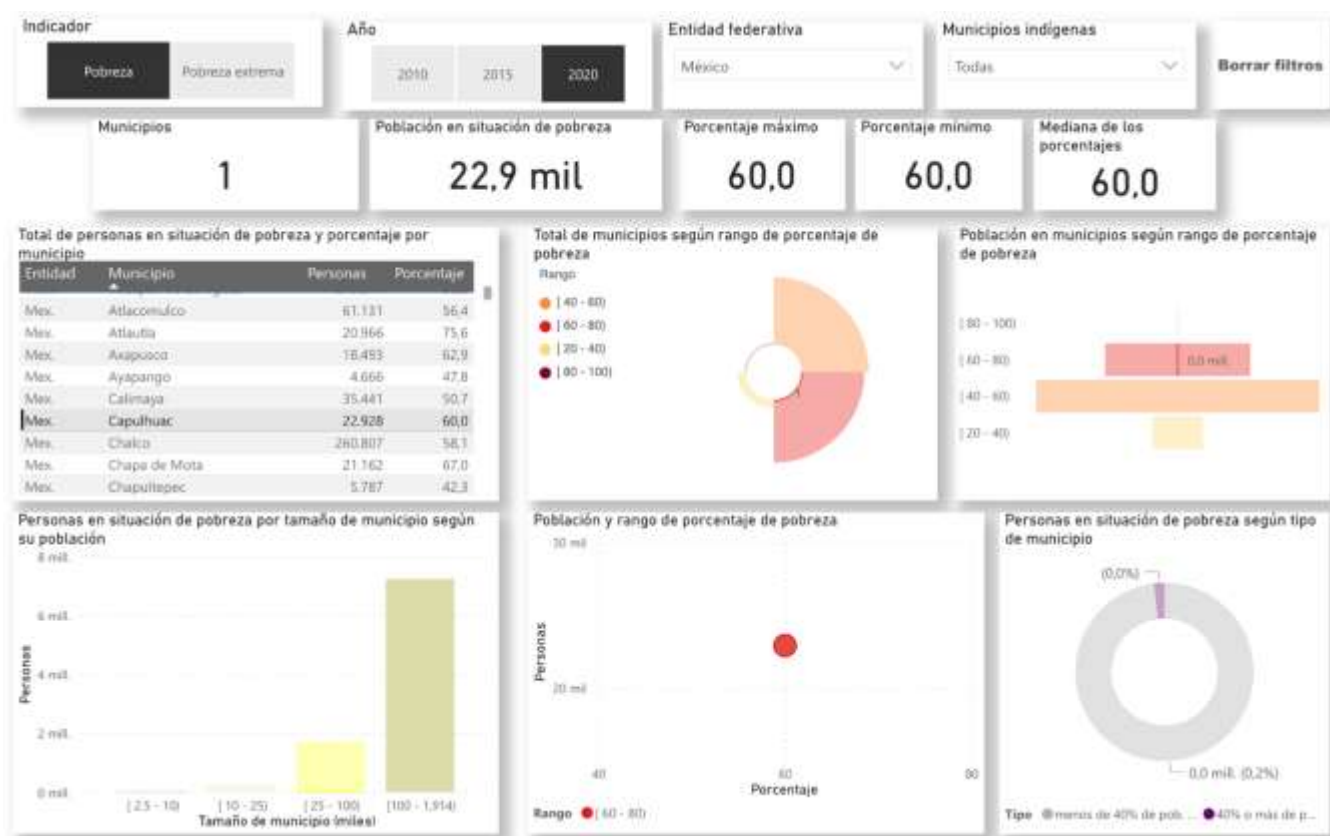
Indicador

Pobreza | Pobreza extrema

Año

2010 | 2015 | 2020

Entidad federativa

México

Municipios indígenas

Todas

Borrar filtros

Municipios
1

Población en situación de pobreza
22,9 mil

Porcentaje máximo
60,0

Porcentaje mínimo
60,0

Mediana de los porcentajes
60,0

Total de personas en situación de pobreza y porcentaje por municipio

| Entidad | Municipio | Personas | Porcentaje |
|---|---|---|---|
| Mex. | Atlacomulco | 61.131 | 56,4 |
| Mex. | Atlautla | 20.966 | 75,6 |
| Mex. | Axapusco | 18.493 | 62,9 |
| Mex. | Ayapango | 4.666 | 47,8 |
| Mex. | Calimaya | 35.441 | 50,7 |
| Mex. | Capulhuac | 22.928 | 60,0 |
| Mex. | Chalco | 260.807 | 58,1 |
| Mex. | Chapa de Mota | 21.162 | 67,0 |
| Mex. | Chapultepec | 5.787 | 42,3 |

Total de municipios según rango de porcentaje de pobreza

Rango
[40 - 60)
[60 - 80)
[20 - 40)
[80 - 100]

Población en municipios según rango de porcentaje de pobreza

[80 - 100]
[60 - 80)
[40 - 60)
[20 - 40)
0,0 mil

Personas en situación de pobreza por tamaño de municipio según su población

8 mill.
6 mill.
4 mill.
2 mill.
0 mill.
Personas
[2,5 - 10) | [10 - 25) | [25 - 100) | [100 - 1,914]
Tamaño de municipio (miles)

Población y rango de porcentaje de pobreza

30 mil
20 mil
Personas
40 | 60 | 80
Porcentaje
Rango [60 - 80)

Personas en situación de pobreza según tipo de municipio

(0,0%)
0,0 mil. (0,2%)
Tipo ●menos de 40% de pob. ... ●40% o más de p...